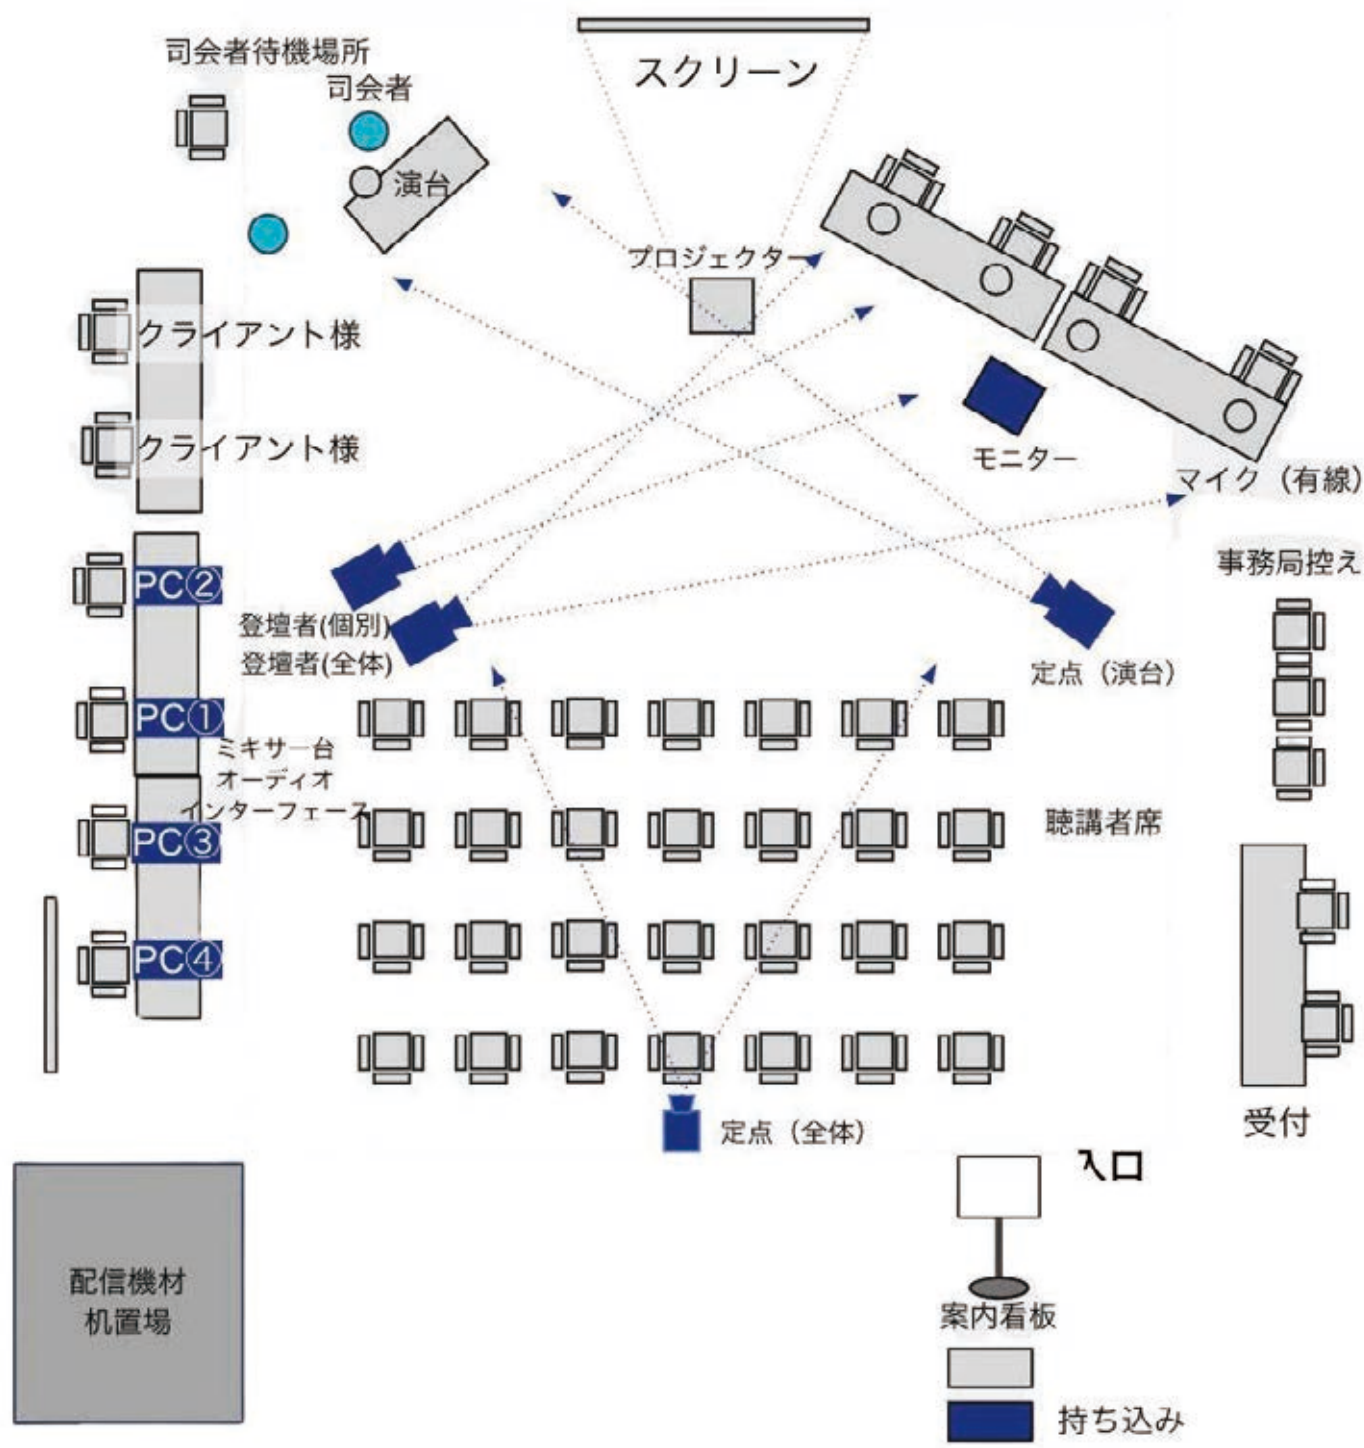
司会者待機場所

司会者

演台

スクリーン

プロジェクター

クライアント様

クライアント様

モニター

マイク（有線）

事務局控え

PC②

登壇者(個別)

登壇者(全体)

定点（演台）

PC①

ミキサー台

オーディオ

インターフェース

PC③

聴講者席

PC④

受付

定点（全体）

入口

配信機材
机置場

案内看板

持ち込み